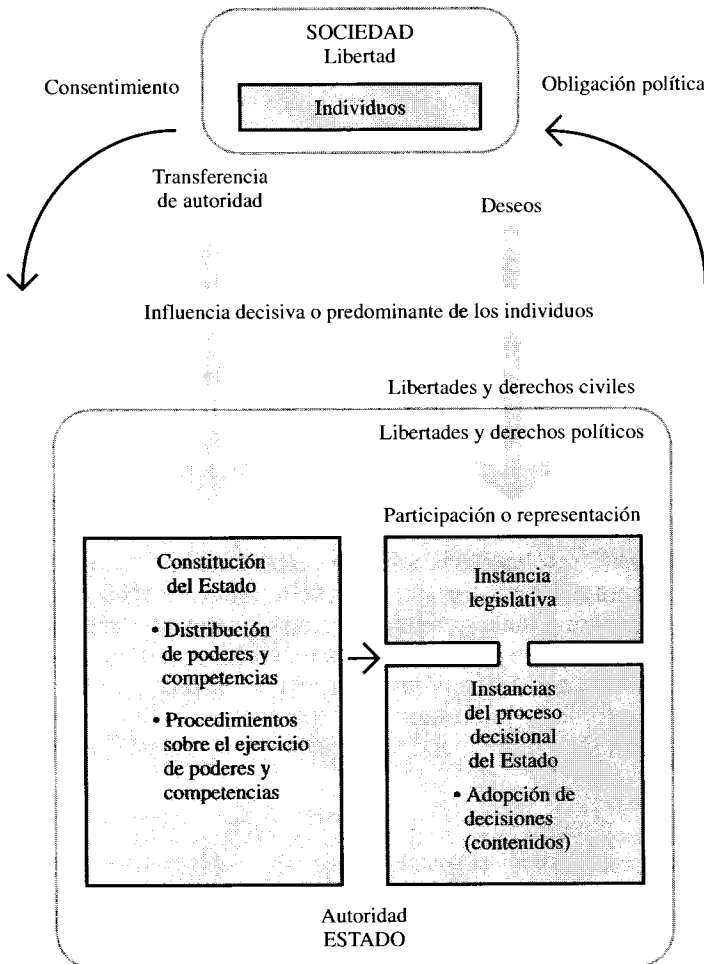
SOCIEDAD
Libertad

Individuos

Consentimiento

Obligación política

Transferencia de autoridad

Deseos

Influencia decisiva o predominante de los individuos

Libertades y derechos civiles

Libertades y derechos políticos

Participación o representación

Constitución del Estado

• Distribución de poderes y competencias

• Procedimientos sobre el ejercicio de poderes y competencias

Instancia legislativa

Instancias del proceso decisional del Estado

• Adopción de decisiones (contenidos)

Autoridad
ESTADO